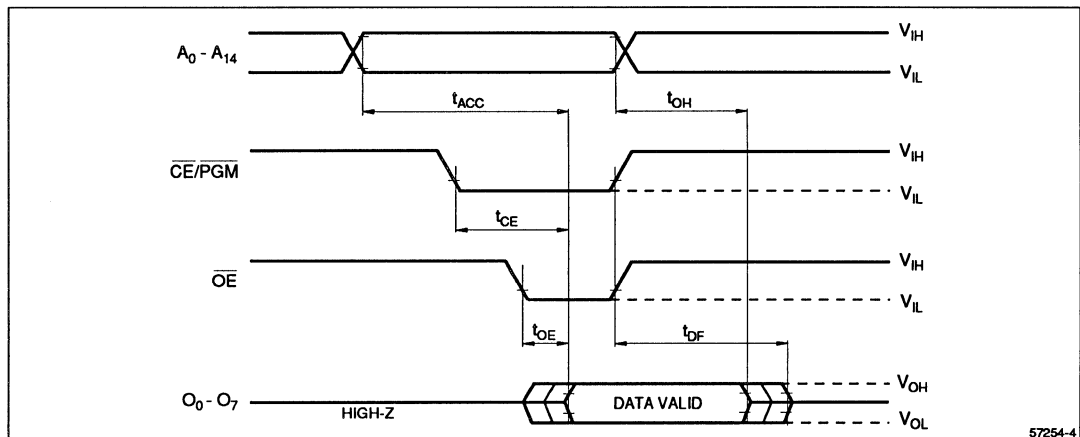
$A_0$ - $A_{14}$

$V_{IH}$

$V_{IL}$

$t_{ACC}$

$t_{OH}$

$\overline{CE}/\overline{PGM}$

$V_{IH}$

$V_{IL}$

$t_{CE}$

$\overline{OE}$

$V_{IH}$

$V_{IL}$

$t_{OE}$

$t_{DF}$

$O_0$ - $O_7$

HIGH-Z

DATA VALID

$V_{OH}$

$V_{OL}$

57254-4